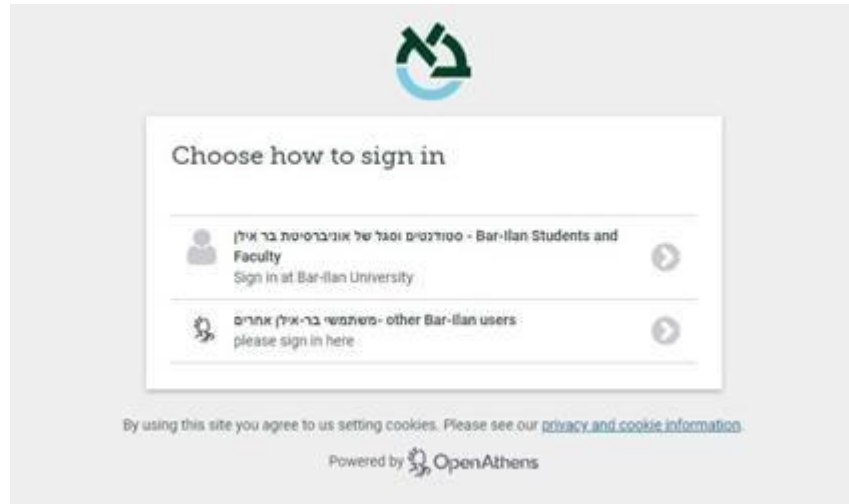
Choose how to sign in

סטודנטים וסגל של אוניברסיטת בר אילן - Bar-Ilan Students and Faculty
Sign in at Bar-Ilan University

משתמשי בר-אילן אחרים- other Bar-Ilan users
please sign in here

By using this site you agree to us setting cookies. Please see our privacy and cookie information.

Powered by OpenAthens